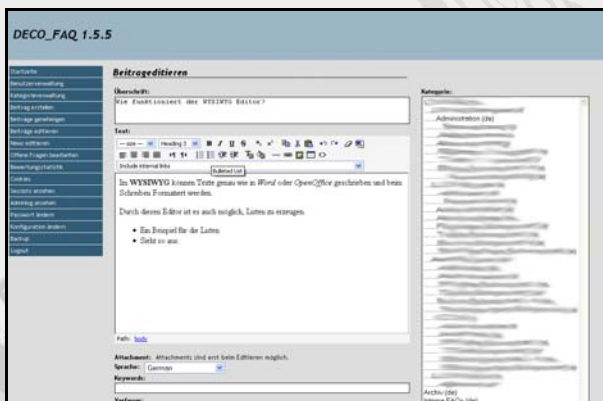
DECO_FAQ 1.5.5

Startseite
Benutzerverwaltung
Kategorieverwaltung
Beitrag erstellen
Beiträge genehmigen
Beiträge editieren
News editieren
Offene Fragen bearbeiten
Bewertungsstatistik
Cookies
Sessions ansehen
Adminlog ansehen
Passwort ändern
Konfiguration ändern
Backup
Logout

Beitragseditieren

Überschrift:

Wie funktioniert der WYSIWYG Editor?

Text:

-- size -- Heading 3

Include internal links

Bulleted List

Im WYSIWYG können Texte genau wie in Word oder OpenOffice geschrieben und beim Schreiben Formatiert werden.

Durch diesen Editor ist es auch möglich, Listen zu erzeugen:

- Ein Beispiel für die Listen
- Sieht so aus

Path: body

Attachment: Attachments sind erst beim Editieren möglich.

Sprache: German

Keywords:

Kategorie:

Administration (de)

Archiv (de)